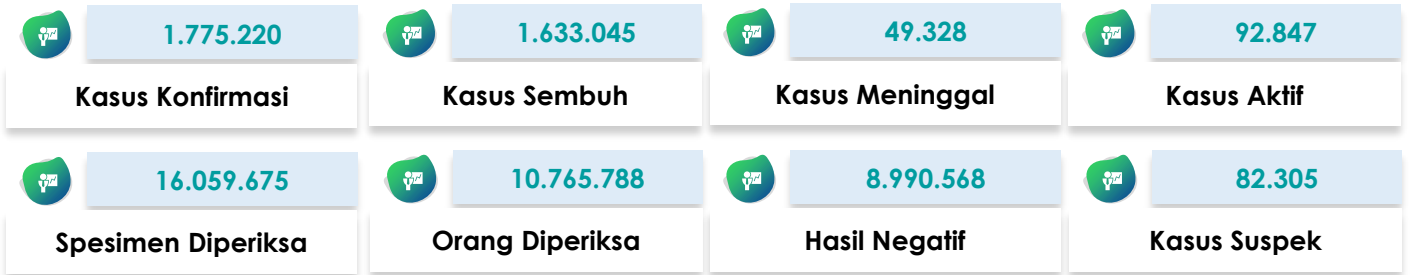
1.775.220

Kasus Konfirmasi

1.633.045

Kasus Sembuh

49.328

Kasus Meninggal

92.847

Kasus Aktif

16.059.675

Spesimen Diperiksa

10.765.788

Orang Diperiksa

8.990.568

Hasil Negatif

82.305

Kasus Suspek